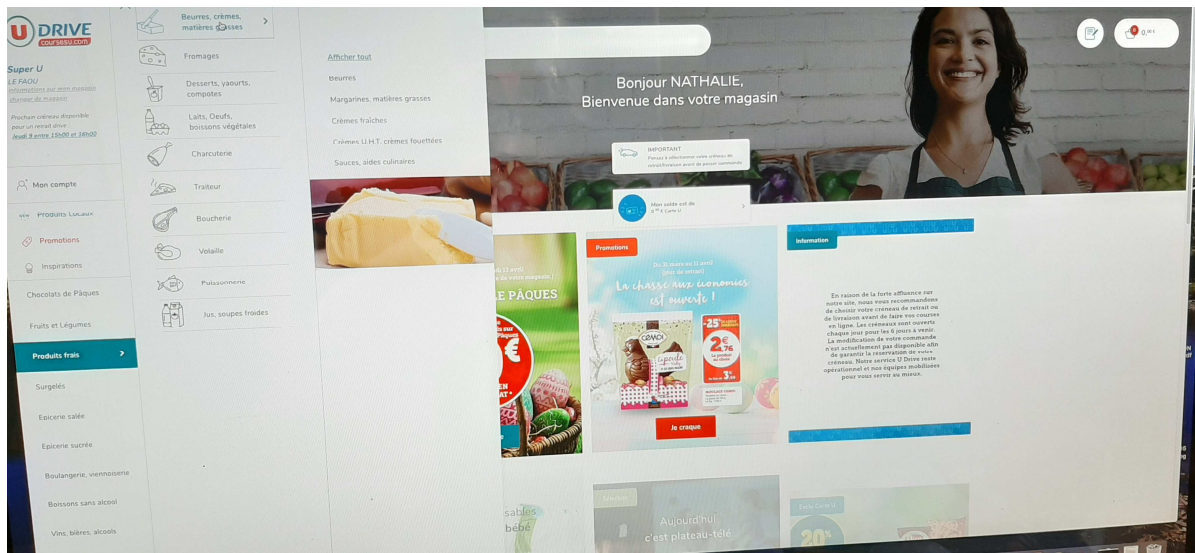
U DRIVE
coursesu.com

Super U
LE FAOU
Informations sur mon magasin
changer de magasin

Prochain créneau disponible pour un retrait drive :
jeudi 9 entre 15h00 et 16h00

Mon compte
Produits Locaux
Promotions
Inspirations
Chocolats de Pâques
Fruits et Légumes
Produits frais
Surgelés
Epicerie salée
Epicerie sucrée
Boulangerie, viennoiserie
Boissons sans alcool
Vins, bières, alcools

Beurres, crèmes, matières grasses
Fromages
Desserts, yaourts, compotes
Laits, Oeufs, boissons végétales
Charcuterie
Traiteur
Boucherie
Volaille
Poissonnerie
Jus, soupes froides

Afficher tout
Beurres
Margarines, matières grasses
Crèmes fraîches
Crèmes U.H.T, crèmes fouettées
Sauces, aides culinaires

Bonjour NATHALIE,
Bienvenue dans votre magasin

IMPORTANT
Pensez à sélectionner votre créneau de retrait/livraison avant de passer commande

Mon solde est de
0 € Carte U

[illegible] (13 avril) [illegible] de votre magasin)
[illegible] E PÂQUES

Promotions
Du 31 mars au 11 avril (jour de retrait)
La chasse aux économies est ouverte !
CEMOI
-25%
2€76
Je craque

Information
En raison de la forte affluence sur notre site, nous vous recommandons de choisir votre créneau de retrait ou de livraison avant de faire vos courses en ligne. Les créneaux sont ouverts chaque jour pour les 8 jours à venir. La modification de votre commande n'est actuellement pas disponible afin de garantir la réservation de votre créneau. Notre service U Drive reste opérationnel et nos équipes mobilisées pour vous servir au mieux.

sables
bébé
Aujourd'hui
c'est plateau-télé
20%